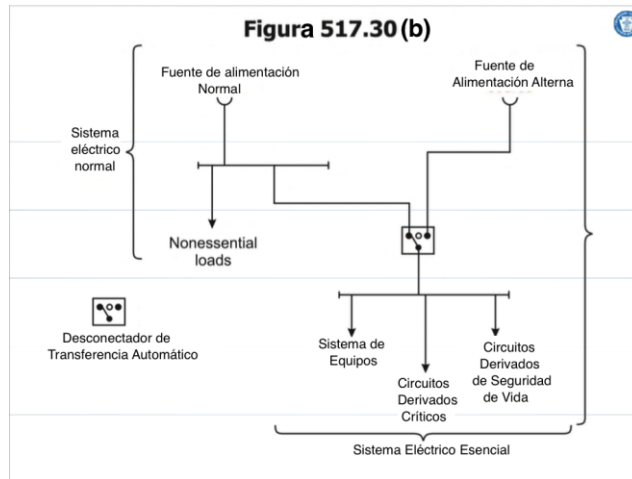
Figura 517.30 (b)

Fuente de alimentación Normal

Fuente de Alimentación Alterna

Sistema eléctrico normal

Nonessential loads

Desconectador de Transferencia Automático

Sistema de Equipos

Circuitos Derivados Críticos

Circuitos Derivados de Seguridad de Vida

Sistema Eléctrico Esencial